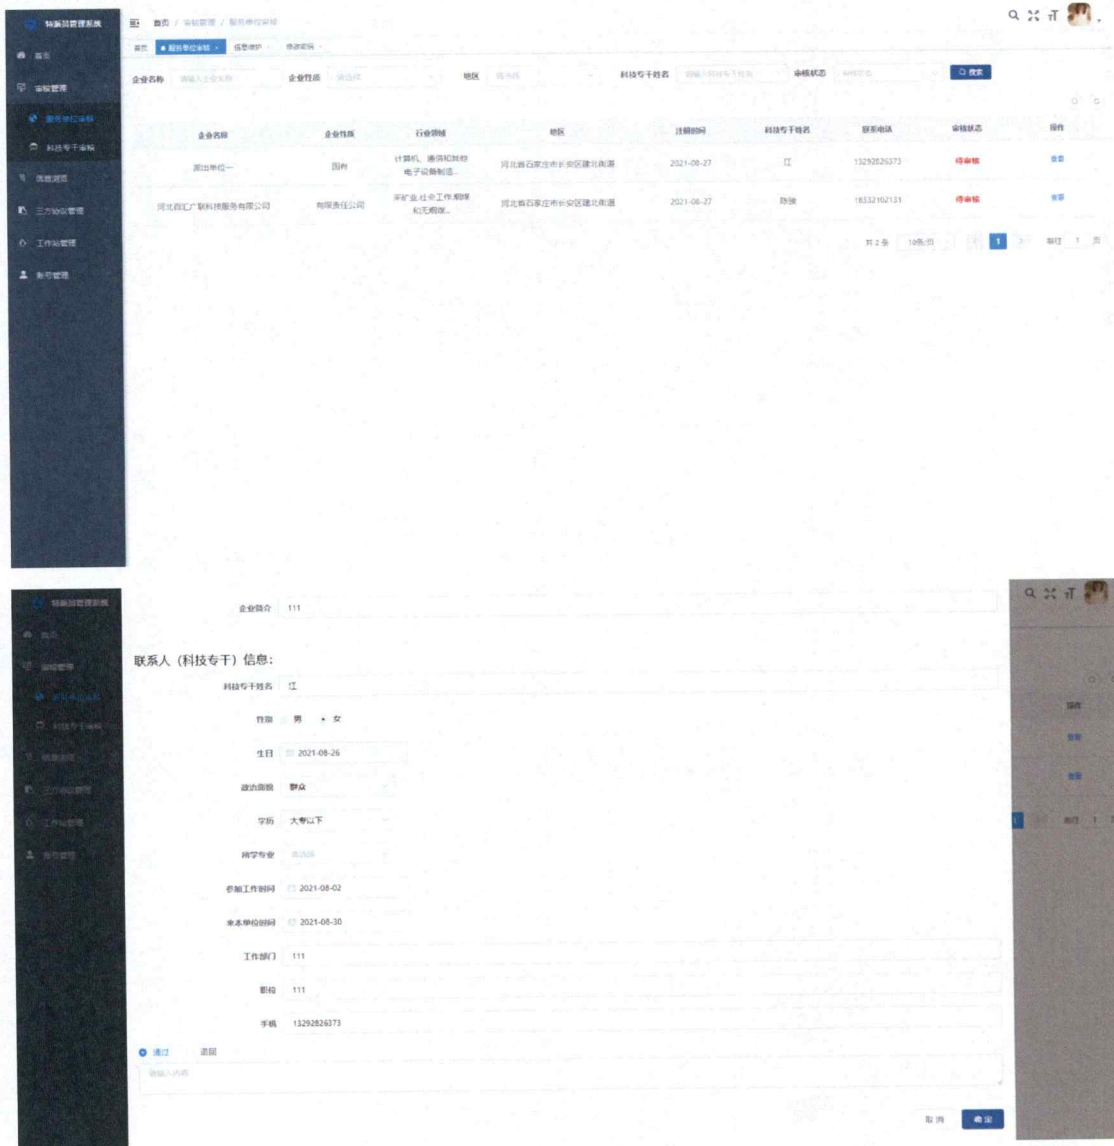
特派员管理系统

首页

审核管理

服务单位审核

科技专干审核

信息浏览

三方协议管理

工作站管理

账号管理

首页 / 审核管理 / 服务单位审核

首页 ● 服务单位审核 × 信息维护 × 修改密码 ×

企业名称 请输入企业名称 企业性质 请选择 地区 请选择 科技专干姓名 请输入科技专干姓名 审核状态 请选择 搜索

| 企业名称 | 企业性质 | 行业领域 | 地区 | 注册时间 | 科技专干姓名 | 联系电话 | 审核状态 | 操作 |
|---|---|---|---|---|---|---|---|---|
| 测出单位一 | 国有 | 计算机、通信和其他电子设备制造... | 河北省石家庄市长安区建北街道 | 2021-08-27 | 江 | 13292826373 | 待审核 | 查看 |
| 河北四汇广联科技服务有限公司 | 有限责任公司 | 采矿业,社会工作,煤炭和洗选... | 河北省石家庄市长安区建北街道 | 2021-08-27 | 陈骏 | 18332102131 | 待审核 | 查看 |

共 2 条 10条/页 1 前往 1 页

特派员管理系统

企业简介 111

联系人（科技专干）信息:

科技专干姓名 江

性别 男 女

生日 2021-08-26

政治面貌 群众

学历 大专以下

所学专业 请选择

参加工作时间 2021-08-02

来本单位时间 2021-08-30

工作部门 111

职称 111

手机 13292826373

通过 退回

请输入内容

取消 确定